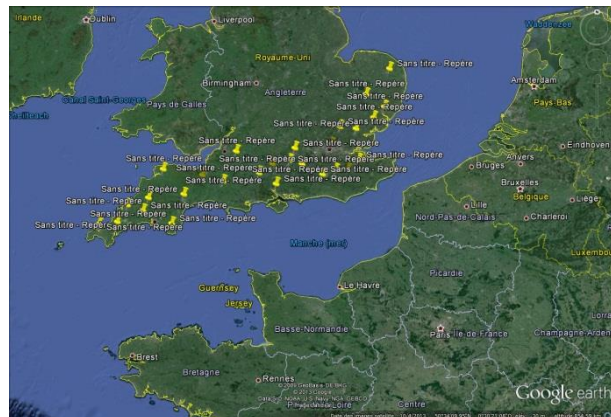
Irlande
Dublin
Liverpool
Waddenzee
Royaume-Uni
Birmingham
Angleterre
Amsterdam
Pays-Bas
Canal Saint-Georges
Pays de Galles
Sans titre - Repère
Sans titre - Repère
Sans titre - Repère
Sans titre - Repère
Sans titre - Repère
Sans titre - Repère
Sans titre - Repère
Sans titre - Repère
Sans titre - Repère
Sans titre - Repère
Sans titre - Repère
Sans titre - Repère
Sans titre - Repère
Sans titre - Repère
Sans titre - Repère
Sans titre - Repère
Sans titre - Repère
Sans titre - Repère
Sans titre - Repère
Sans titre - Repère
Sans titre - Repère
Sans titre - Repère
Eindhoven
Bruges
Anvers
Bruxelles
Belgique
Liège
Lille
Nord-Pas-de-Calais
Charleroi
Manche (mer)
Luxembou
Guernsey
Jersey
Picardie
Le Havre
Basse-Normandie
Paris
Île-de-France
Champagne-Arden
Brest
Bretagne
Rennes
Centre
Google earth